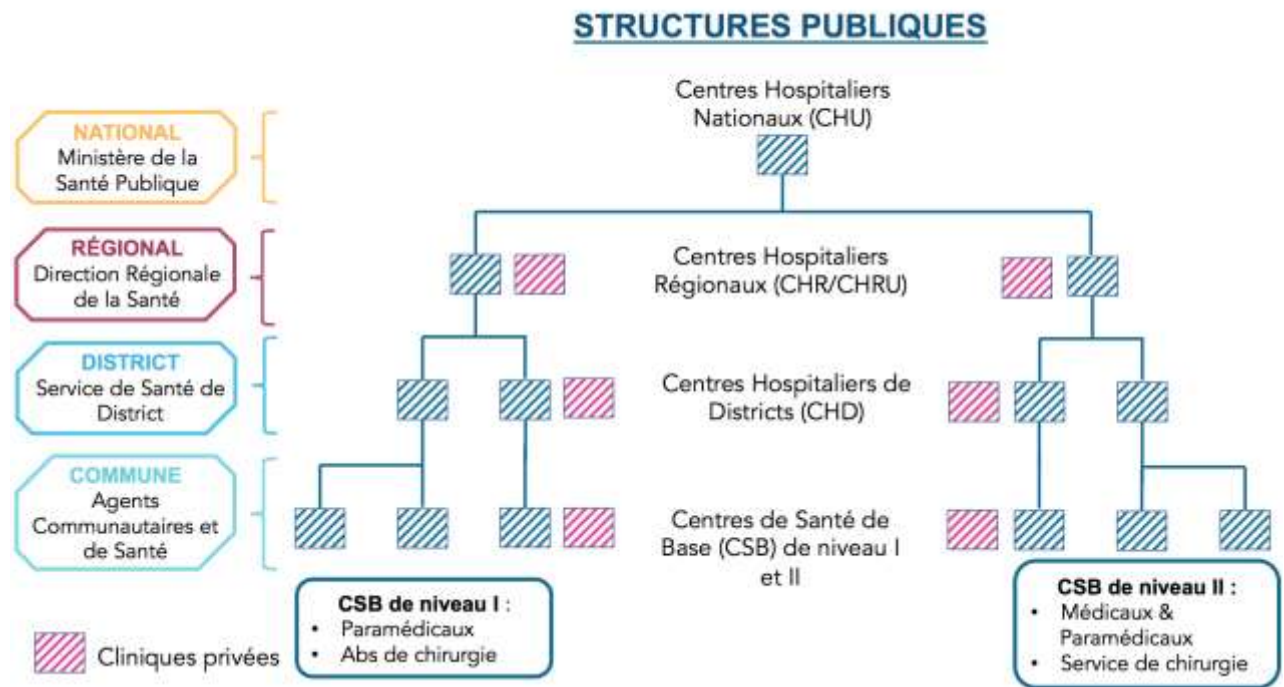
STRUCTURES PUBLIQUES

NATIONAL
Ministère de la Santé Publique

RÉGIONAL
Direction Régionale de la Santé

DISTRICT
Service de Santé de District

COMMUNE
Agents Communautaires et de Santé

Centres Hospitaliers Nationaux (CHU)

Centres Hospitaliers Régionaux (CHR/CHRU)

Centres Hospitaliers de Districts (CHD)

Centres de Santé de Base (CSB) de niveau I et II

CSB de niveau I :
- Paramédicaux
- Abs de chirurgie

CSB de niveau II :
- Médicaux & Paramédicaux
- Service de chirurgie

Cliniques privées